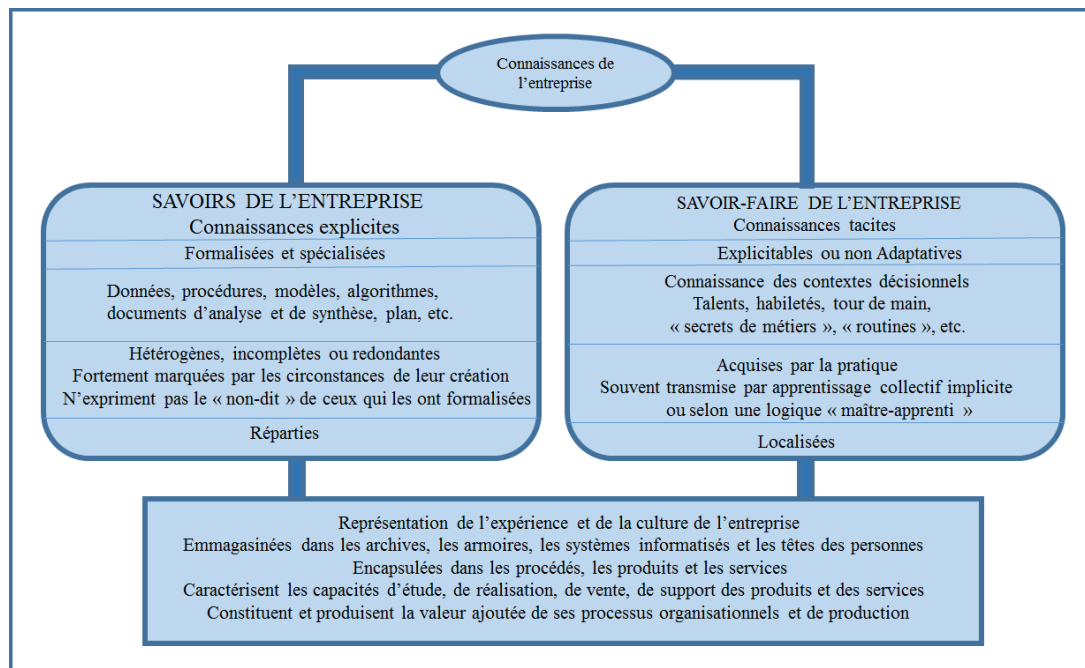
Connaissances de l'entreprise

SAVOIRS DE L'ENTREPRISE
Connaissances explicites

Formalisées et spécialisées

Données, procédures, modèles, algorithmes, documents d'analyse et de synthèse, plan, etc.

Hétérogènes, incomplètes ou redondantes
Fortement marquées par les circonstances de leur création
N'expriment pas le « non-dit » de ceux qui les ont formalisées

Réparties

SAVOIR-FAIRE DE L'ENTREPRISE
Connaissances tacites

Explicitables ou non Adaptatives

Connaissance des contextes décisionnels
Talents, habiletés, tour de main,
« secrets de métiers », « routines », etc.

Acquises par la pratique
Souvent transmise par apprentissage collectif implicite ou selon une logique « maître-apprenti »

Localisées

Représentation de l'expérience et de la culture de l'entreprise
Emmagasinées dans les archives, les armoires, les systèmes informatisés et les têtes des personnes
Encapsulées dans les procédés, les produits et les services
Caractérisent les capacités d'étude, de réalisation, de vente, de support des produits et des services
Constituent et produisent la valeur ajoutée de ses processus organisationnels et de production